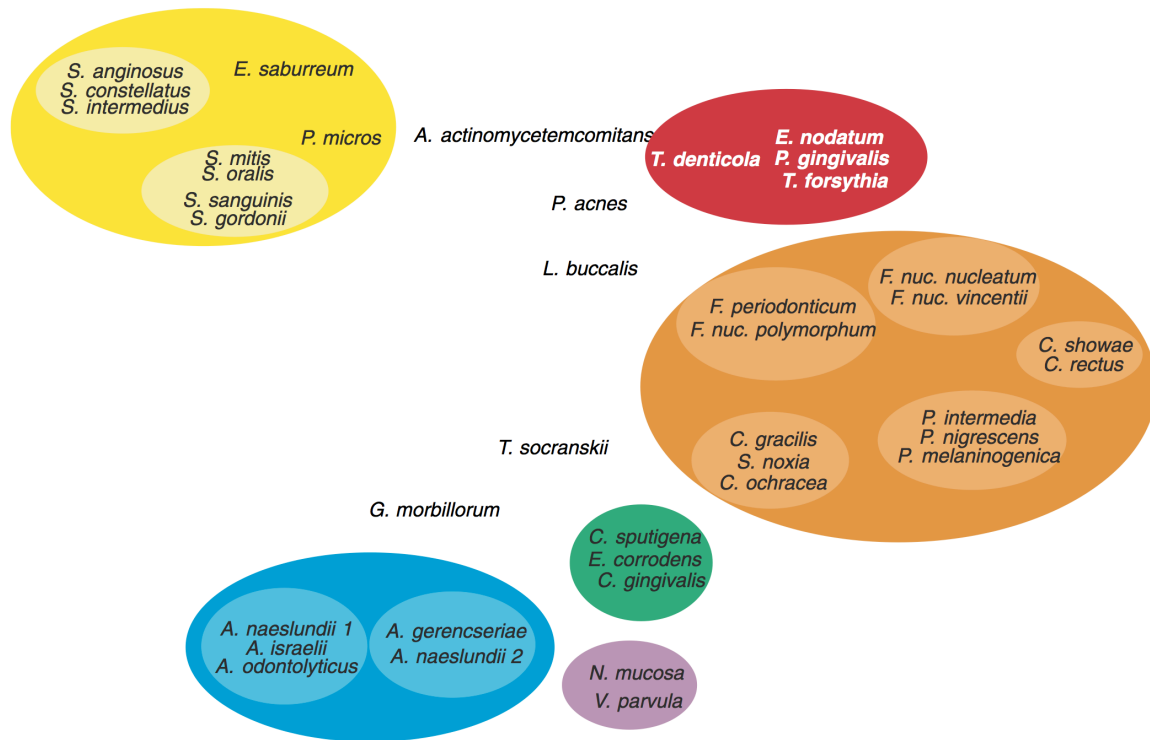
S. anginosus
S. constellatus
S. intermedius

E. saburreum

P. micros

S. mitis
S. oralis
S. sanguinis
S. gordonii

A. actinomycetemcomitans

T. denticola

E. nodatum
P. gingivalis
T. forsythia

P. acnes

L. buccalis

F. nuc. nucleatum
F. nuc. vincentii

F. periodonticum
F. nuc. polymorphum

C. showae
C. rectus

P. intermedia
P. nigrescens
P. melaninogenica

T. socranskii

C. gracilis
S. noxia
C. ochracea

G. morbillorum

C. sputigena
E. corrodens
C. gingivalis

A. naeslundii 1
A. israelii
A. odontolyticus

A. gerencseriae
A. naeslundii 2

N. mucosa
V. parvula